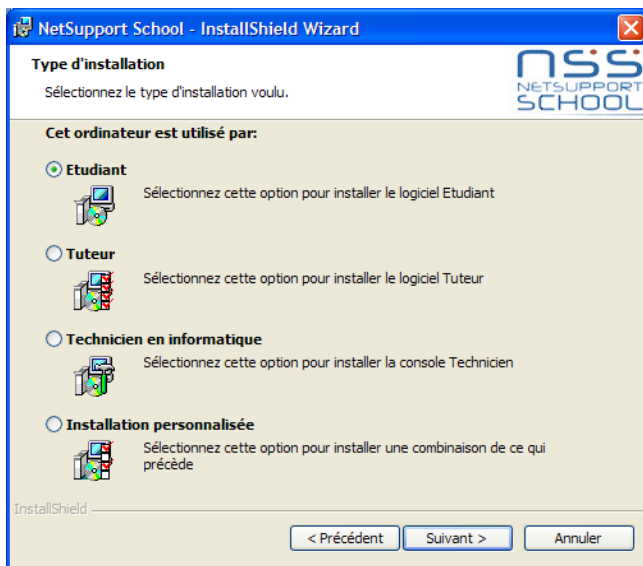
NetSupport School - InstallShield Wizard

Type d'installation

Sélectionnez le type d'installation voulu.

NSS NETSUPPORT SCHOOL

Cet ordinateur est utilisé par:

Etudiant

Sélectionnez cette option pour installer le logiciel Etudiant

Tuteur

Sélectionnez cette option pour installer le logiciel Tuteur

Technicien en informatique

Sélectionnez cette option pour installer la console Technicien

Installation personnalisée

Sélectionnez cette option pour installer une combinaison de ce qui précède

InstallShield

< Précédent

Suivant >

Annuler